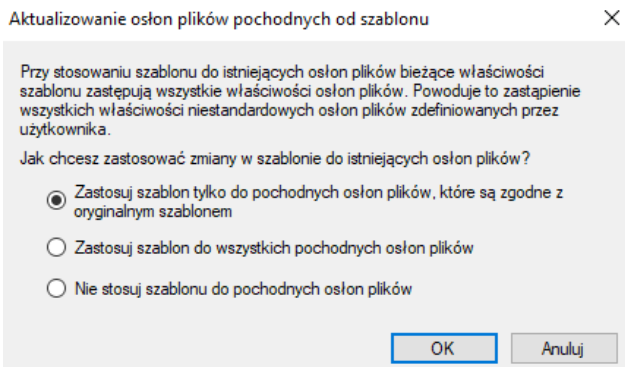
Aktualizowanie osłon plików pochodnych od szablonu

×

Przy stosowaniu szablonu do istniejących osłon plików bieżące właściwości szablonu zastępują wszystkie właściwości osłon plików. Powoduje to zastąpienie wszystkich właściwości niestandardowych osłon plików zdefiniowanych przez użytkownika.

Jak chcesz zastosować zmiany w szablonie do istniejących osłon plików?

Zastosuj szablon tylko do pochodnych osłon plików, które są zgodne z oryginalnym szablonem

Zastosuj szablon do wszystkich pochodnych osłon plików

Nie stosuj szablonu do pochodnych osłon plików

OK

Anuluj